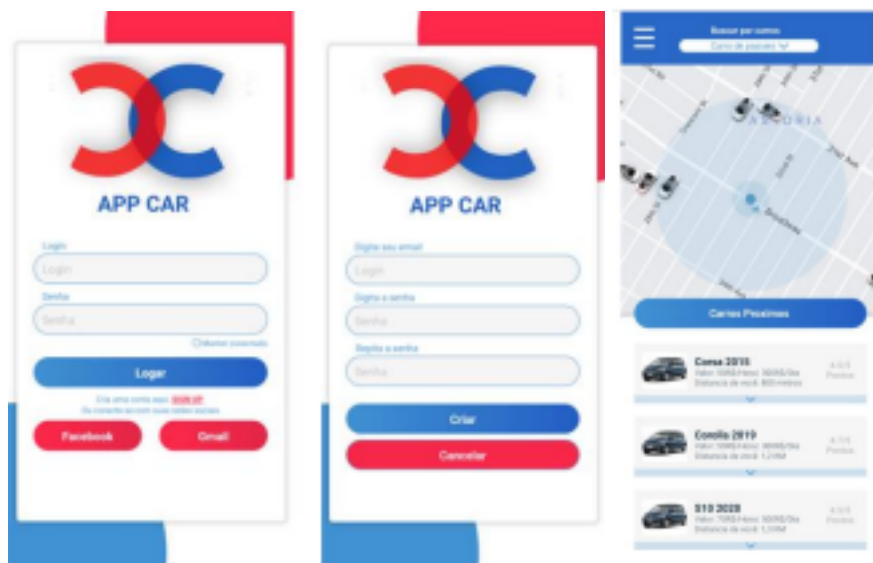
APP CAR

Login

Login

Senha

Senha

Manter conectado

Logar

Crie uma conta aqui SIGN UP
Ou conecte-se com suas redes sociais

Facebook

Gmail

APP CAR

Digite seu email

Login

Digite a senha

Senha

Repita a senha

Senha

Criar

Cancelar

Buscar por carros

Carro de passeio

ASTORIA

Carros Proximos

Corsa 2015
Valor: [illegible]
Distancia de você: 800 metros

4.0/5
Pontos

Corolla 2019
Valor: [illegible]
Distancia de você: 1,2KM

4.5/5
Pontos

S10 2020
Valor: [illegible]
Distancia de você: 1,5KM

4.0/5
Pontos